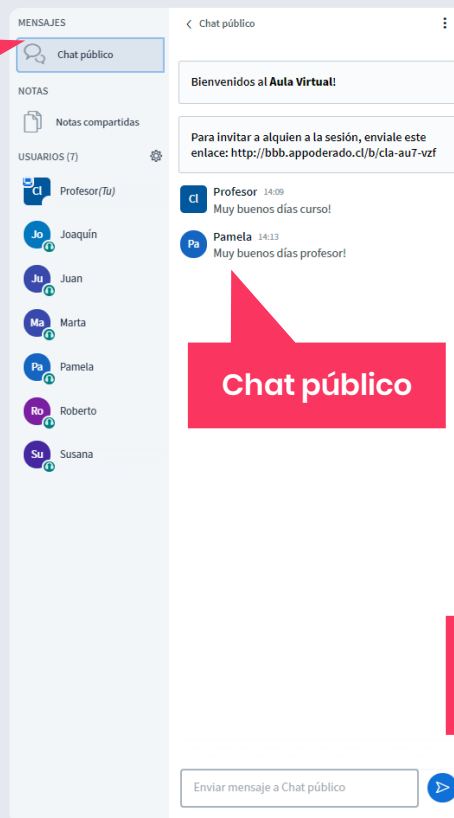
MENSAJES
Chat público
NOTAS
Notas compartidas
USUARIOS (7)
Cl Profesor (Tu)
Jo Joaquín
Ju Juan
Ma Marta
Pa Pamela
Ro Roberto
Su Susana

Chat público

Bienvenidos al **Aula Virtual**!

Para invitar a alquien a la sesión, enviale este enlace: http://bbb.appoderado.cl/b/cla-au7-vzf

Cl Profesor 14:09
Muy buenos días curso!

Pa Pamela 14:13
Muy buenos días profesor!

Chat público

Enviar mensaje a Chat público